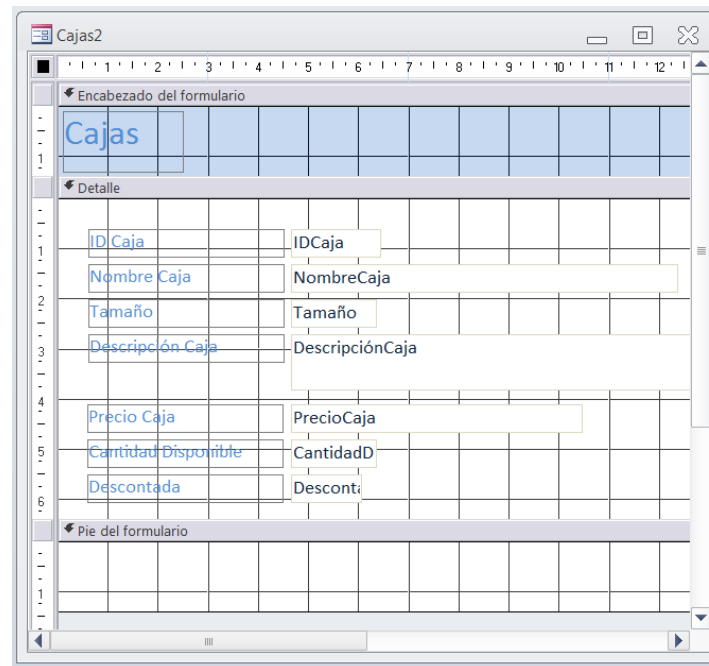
Cajas2

1 2 3 4 5 6 7 8 9 10 11 12

Encabezado del formulario

Cajas

Detalle

ID Caja IDCaja

Nombre Caja NombreCaja

Tamaño Tamaño

Descripción Caja DescripciónCaja

Precio Caja PrecioCaja

Cantidad Disponible CantidadD

Descontada Desconta

Pie del formulario

1
2
3
4
5
6
1